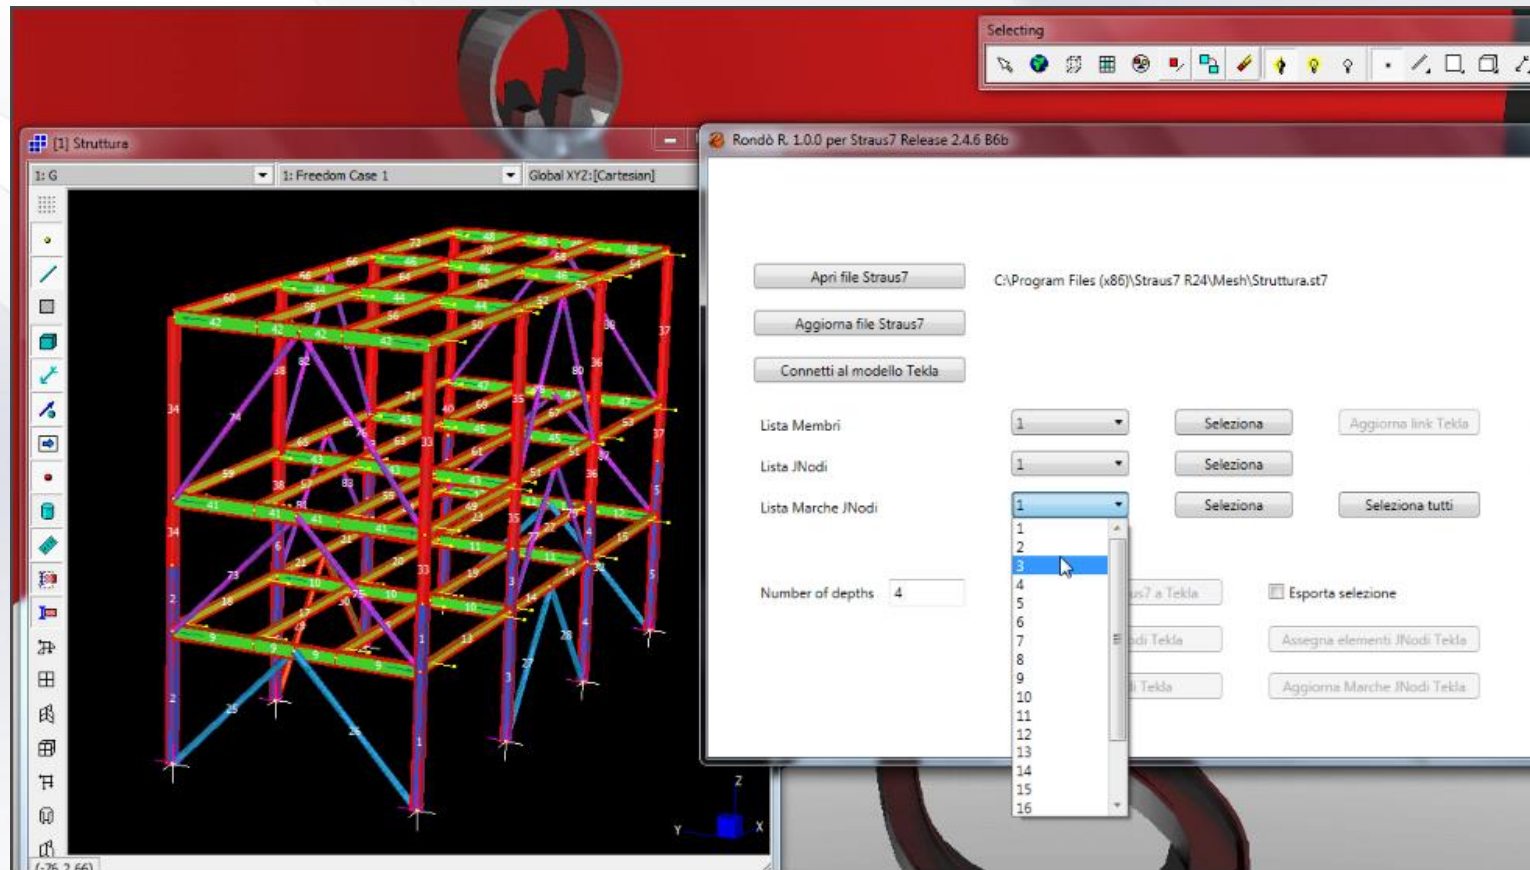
Selecting

[1] Struttura

1: G

1: Freedom Case 1

Global XYZ:[Cartesian]

Rondò R. 1.0.0 per Straus7 Release 2.4.6 B6b

Apri file Straus7

C:\Program Files (x86)\Straus7 R24\Mesh\Struttura.st7

Aggiorna file Straus7

Connetti al modello Tekla

Lista Membri

1

Seleziona

Aggiorna link Tekla

Lista JNodi

1

Seleziona

Lista Marche JNodi

1

Seleziona

Seleziona tutti

1
2
3
4
5
6
7
8
9
10
11
12
13
14
15
16

Number of depths

4

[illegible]s7 a Tekla

Esporta selezione

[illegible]di Tekla

Assegna elementi JNodi Tekla

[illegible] Tekla

Aggiorna Marche JNodi Tekla

Z

Y

X

(-76.2.66)